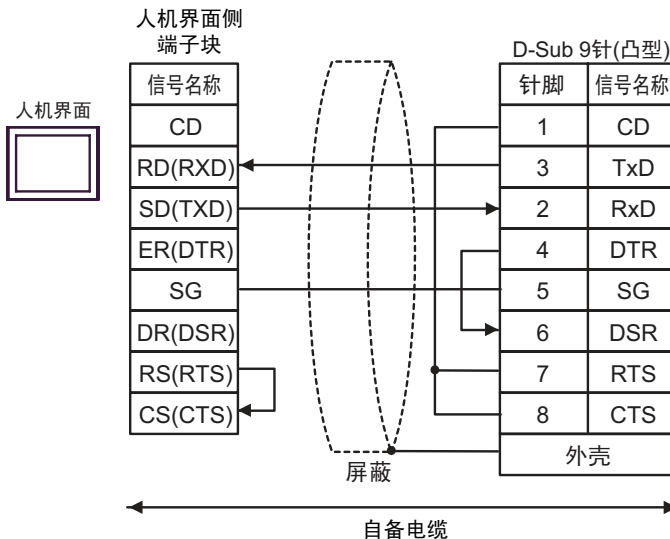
人机界面侧
端子块

人机界面

| 信号名称 |
|---|
| CD |
| RD(RXD) |
| SD(TXD) |
| ER(DTR) |
| SG |
| DR(DSR) |
| RS(RTS) |
| CS(CTS) |

D-Sub 9针(凸型)

| 针脚 | 信号名称 |
|---|---|
| 1 | CD |
| 3 | TxD |
| 2 | RxD |
| 4 | DTR |
| 5 | SG |
| 6 | DSR |
| 7 | RTS |
| 8 | CTS |
| 外壳 | |

屏蔽

自备电缆